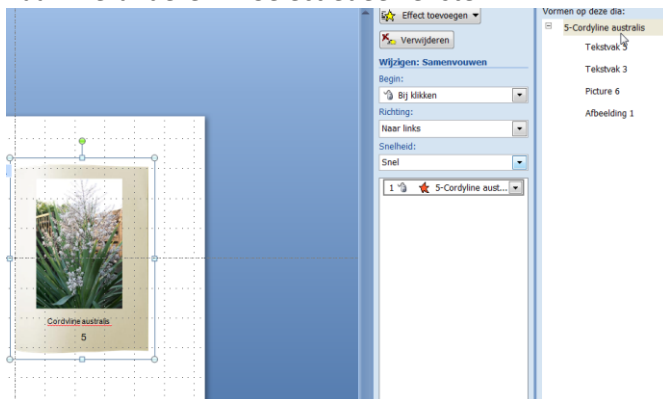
Cordyline australis

5

Effect toevoegen

Verwijderen

Wijzigen: Samenvouwen

Begin:

Bij klikken

Richting:

Naar links

Snelheid:

Snel

1 5-Cordyline aust...

Vormen op deze dia:

5-Cordyline australis

Tekstvak 5

Tekstvak 3

Picture 6

Afbeelding 1